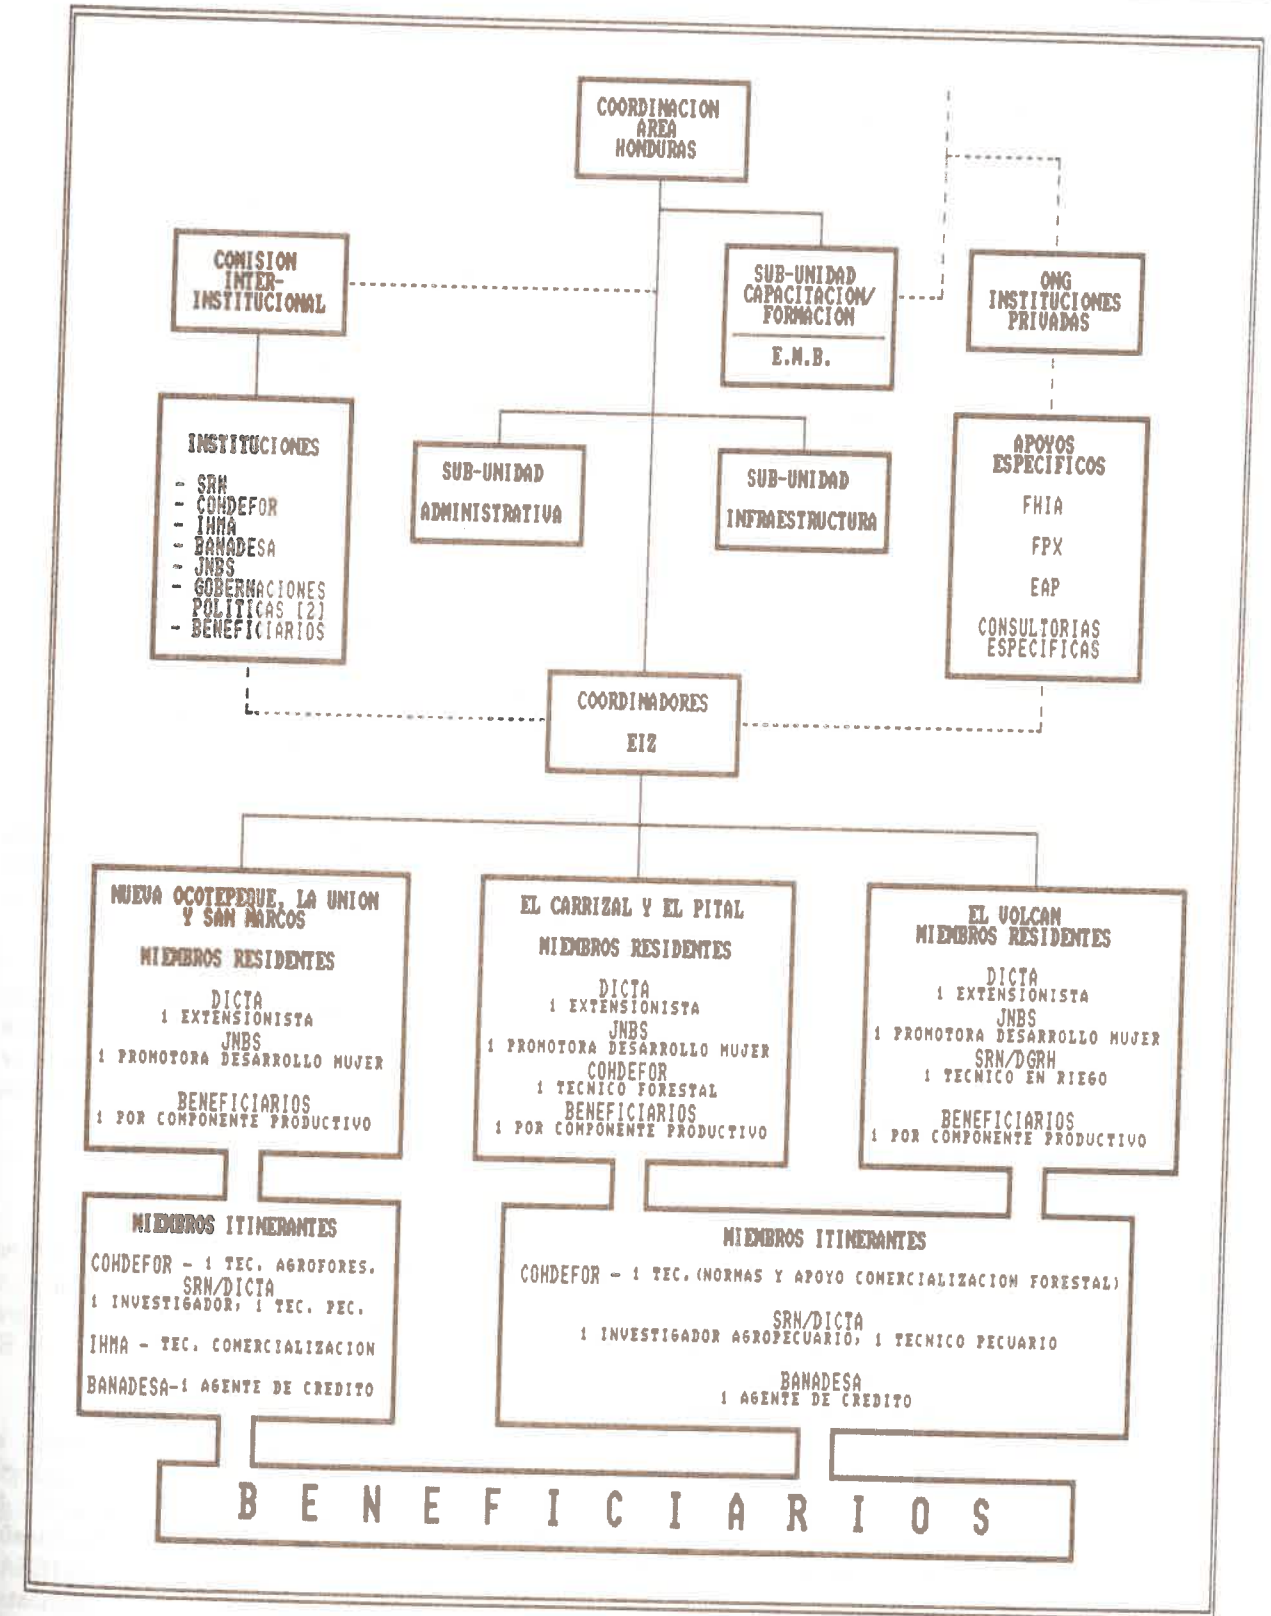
COORDINACION AREA HONDURAS

COMISION INTER-INSTITUCIONAL

SUB-UNIDAD CAPACITACION/ FORMACION

E.M.B.

ONG INSTITUCIONES PRIVADAS

INSTITUCIONES

- SRN
- COHDEFOR
- IHMA
- BANADESA
- JNBS
- GOBERNACIONES POLITICAS [2]
- BENEFICIARIOS

SUB-UNIDAD ADMINISTRATIVA

SUB-UNIDAD INFRAESTRUCTURA

APOYOS ESPECIFICOS

FHIA

FPX

EAP

CONSULTORIAS ESPECIFICAS

COORDINADORES

EIZ

NUEVA OCOTEPEQUE, LA UNION Y SAN MARCOS

MIEMBROS RESIDENTES

DICTA
1 EXTENSIONISTA

JNBS
1 PROMOTORA DESARROLLO MUJER

BENEFICIARIOS
1 POR COMPONENTE PRODUCTIVO

EL CARRIZAL Y EL PITAL

MIEMBROS RESIDENTES

DICTA
1 EXTENSIONISTA

JNBS
1 PROMOTORA DESARROLLO MUJER

COHDEFOR
1 TECNICO FORESTAL

BENEFICIARIOS
1 POR COMPONENTE PRODUCTIVO

EL VOLCAN
MIEMBROS RESIDENTES

DICTA
1 EXTENSIONISTA

JNBS
1 PROMOTORA DESARROLLO MUJER

SRN/DGRH
1 TECNICO EN RIEGO

BENEFICIARIOS
1 POR COMPONENTE PRODUCTIVO

MIEMBROS ITINERANTES

COHDEFOR - 1 TEC. AGROFORES.

SRN/DICTA
1 INVESTIGADOR, 1 TEC. PEC.

IHMA - TEC. COMERCIALIZACION

BANADESA-1 AGENTE DE CREDITO

MIEMBROS ITINERANTES

COHDEFOR - 1 TEC. (NORMAS Y APOYO COMERCIALIZACION FORESTAL)

SRN/DICTA
1 INVESTIGADOR AGROPECUARIO, 1 TECNICO PECUARIO

BANADESA
1 AGENTE DE CREDITO

B E N E F I C I A R I O S